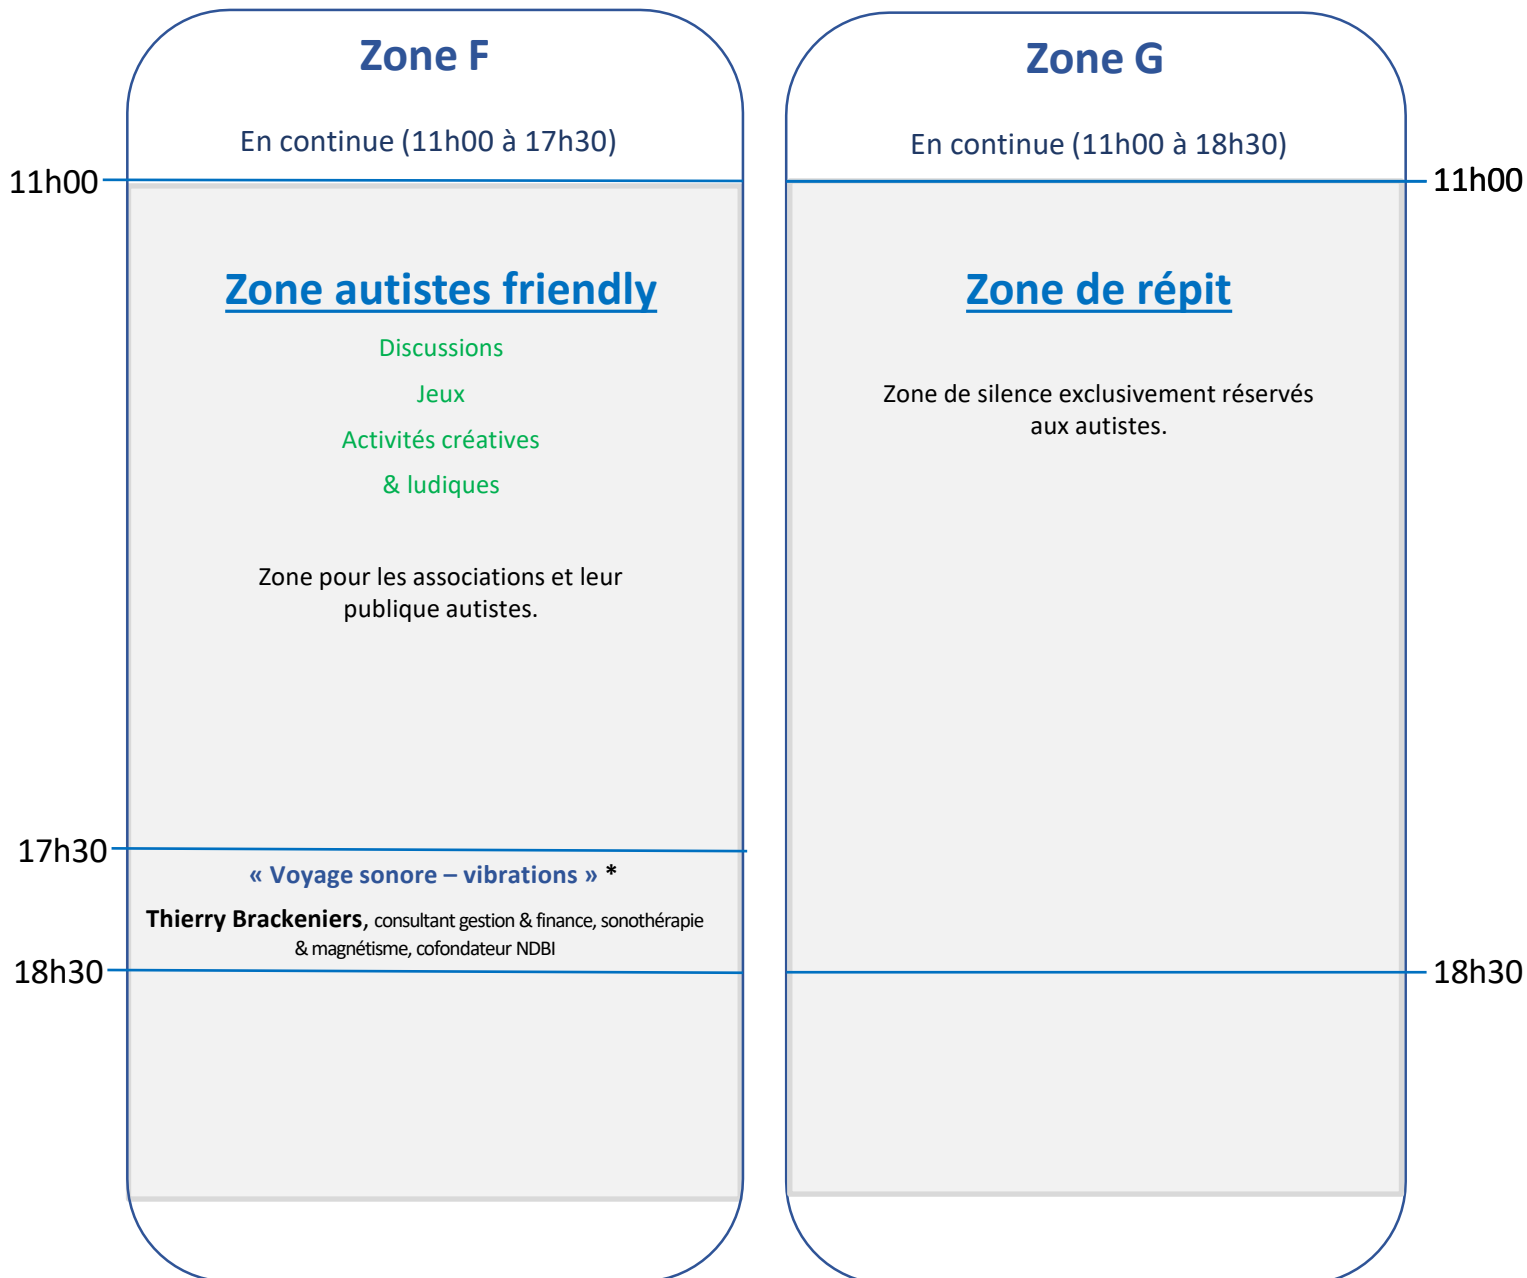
Zone F

En continue (11h00 à 17h30)

11h00

Zone autistes friendly

Discussions

Jeux

Activités créatives

& ludiques

Zone pour les associations et leur publique autistes.

17h30

« Voyage sonore – vibrations » *

Thierry Brackeniers, consultant gestion & finance, sonothérapie & magnétisme, cofondateur NDBI

18h30

Zone G

En continue (11h00 à 18h30)

11h00

Zone de répit

Zone de silence exclusivement réservés aux autistes.

18h30